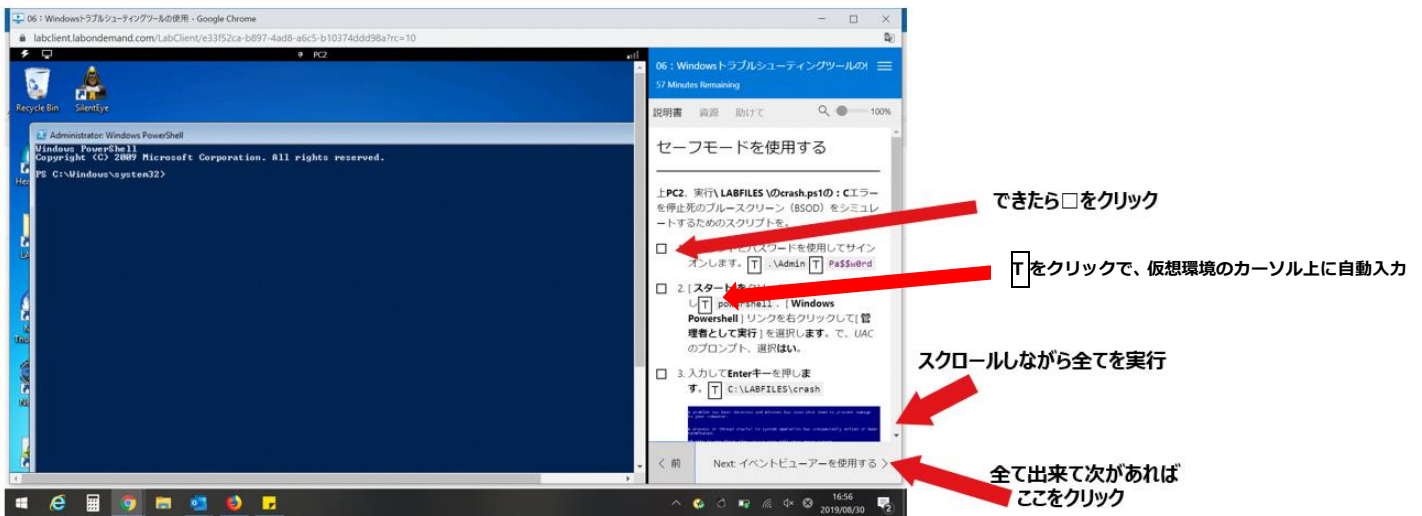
06：Windowsトラブルシューティングツールの使用 - Google Chrome

labclient.labondemand.com/LabClient/e33f52ca-b897-4ad8-a6c5-b10374ddd98a?rc=10

PC2

Recycle Bin
SilentEye

Administrator: Windows PowerShell

Windows PowerShell
Copyright (C) 2009 Microsoft Corporation. All rights reserved.

PS C:\Windows\system32>

06：Windowsトラブルシューティングツールの使
57 Minutes Remaining

説明書　資源　助けて　100%

セーフモードを使用する

上PC2、実行\ LABFILES \のcrash.ps1の：Cエラーを停止死のブルースクリーン（BSOD）をシミュレートするためのスクリプトを。

☐ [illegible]パスワードを使用してサインオンします。T .\Admin T Pa$$w0rd

☐ 2.［スタート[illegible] し T powershell 、［Windows Powershell］リンクを右クリックして［管理者として実行］を選択します。て、UACのプロンプト、選択はい。

☐ 3. 入力してEnterキーを押します。T C:\LABFILES\crash

< 前　Next: イベントビューアーを使用する >

できたら☐をクリック

T をクリックで、仮想環境のカーソル上に自動入力

スクロールしながら全てを実行

全て出来て次があれば
ここをクリック

16:56
2019/08/30